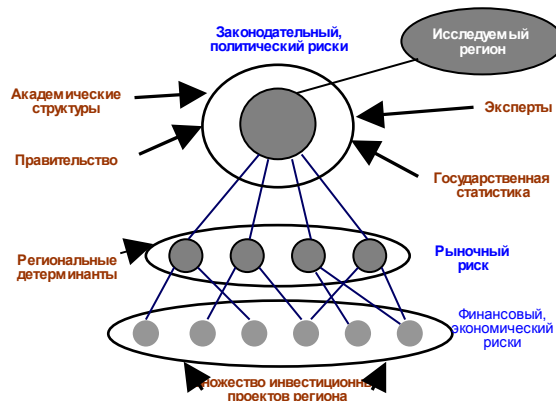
Законодательный, политический риски

Исследуемый регион

Академические структуры

Эксперты

Правительство

Государственная статистика

Региональные детерминанты

Рыночный риск

Финансовый, экономический риски

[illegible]ножество инвестиционн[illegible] проектов региона